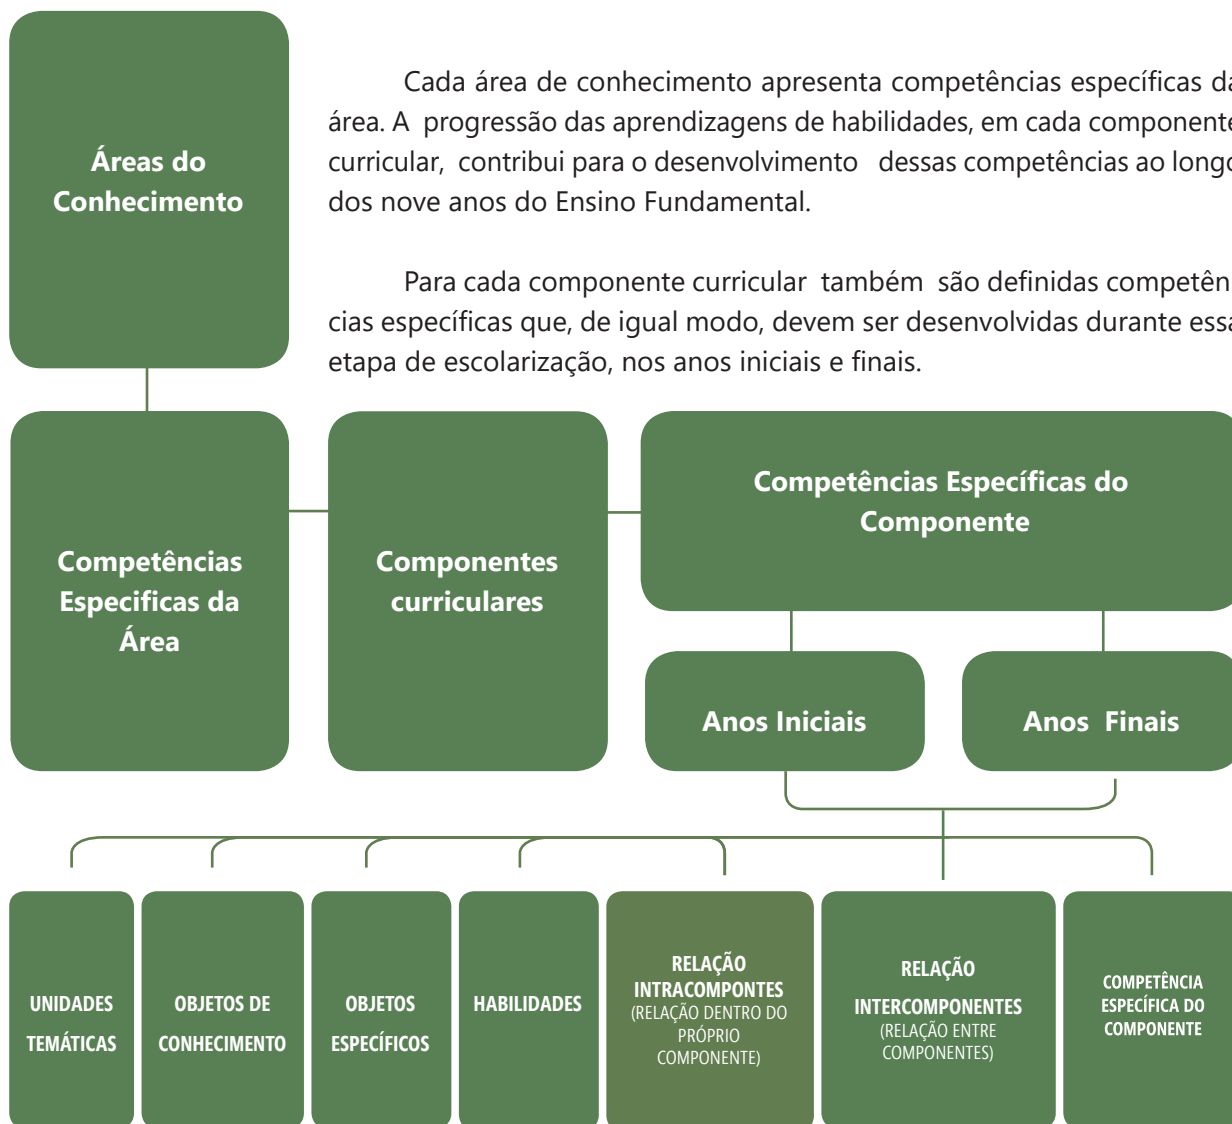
Áreas do Conhecimento

Cada área de conhecimento apresenta competências específicas da área. A progressão das aprendizagens de habilidades, em cada componente curricular, contribui para o desenvolvimento dessas competências ao longo dos nove anos do Ensino Fundamental.

Para cada componente curricular também são definidas competências específicas que, de igual modo, devem ser desenvolvidas durante essa etapa de escolarização, nos anos iniciais e finais.

Competências Especificas da Área

Componentes curriculares

Competências Específicas do Componente

Anos Iniciais

Anos Finais

UNIDADES TEMÁTICAS

OBJETOS DE CONHECIMENTO

OBJETOS ESPECÍFICOS

HABILIDADES

RELAÇÃO INTRACOMPONTES (RELAÇÃO DENTRO DO PRÓPRIO COMPONENTE)

RELAÇÃO INTERCOMPONENTES (RELAÇÃO ENTRE COMPONENTES)

COMPETÊNCIA ESPECÍFICA DO COMPONENTE